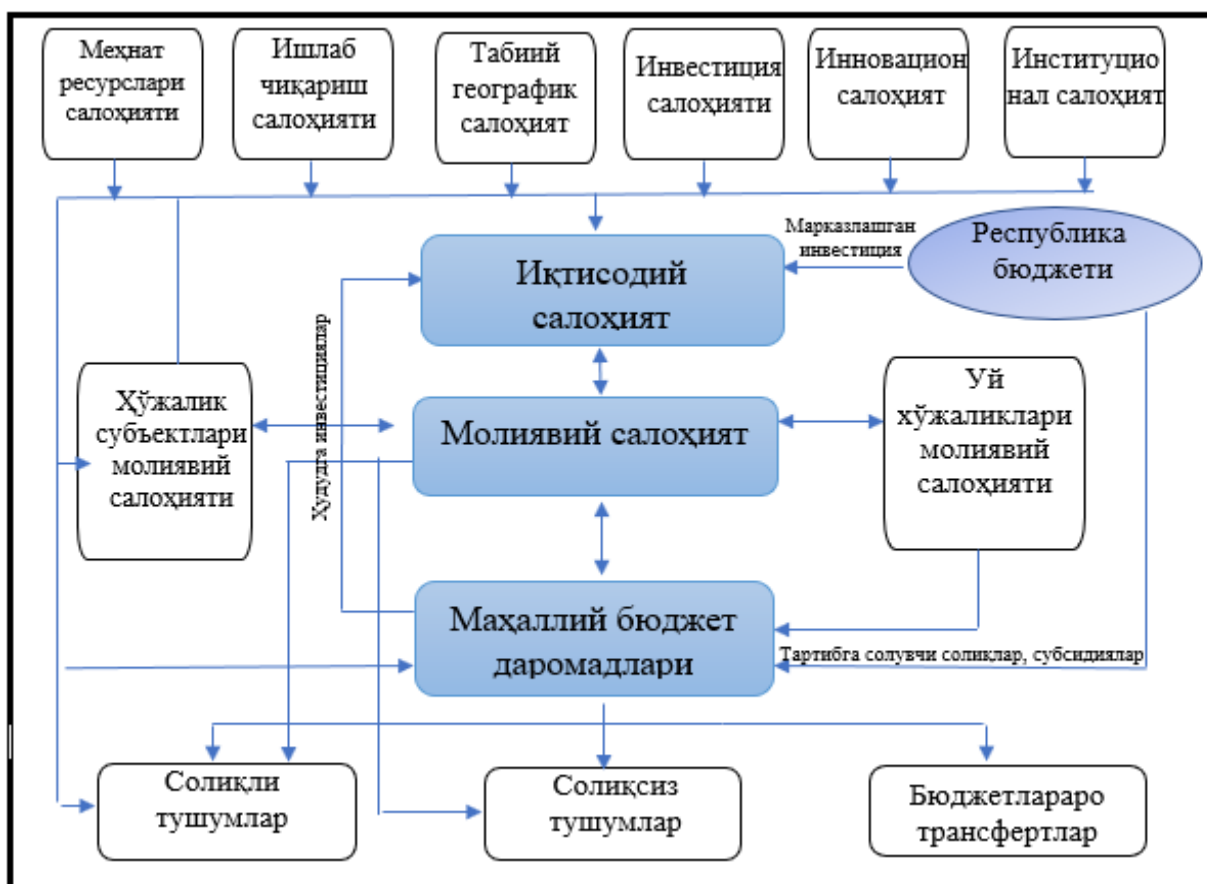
Меҳнат ресурслари салоҳияти

Ишлаб чиқариш салоҳияти

Табиий географик салоҳият

Инвестиция салоҳияти

Инновацион салоҳият

Институционал салоҳият

Марказлашган инвестиция

Республика бюджети

Иқтисодий салоҳият

Ҳудудга инвестициялар

Ҳўжалик субъектлари молиявий салоҳияти

Молиявий салоҳият

Уй хўжаликлари молиявий салоҳияти

Маҳаллий бюджет даромадлари

Тартибга солувчи солиқлар, субсидиялар

Солиқли тушумлар

Солиқсиз тушумлар

Бюджетлараро трансфертлар